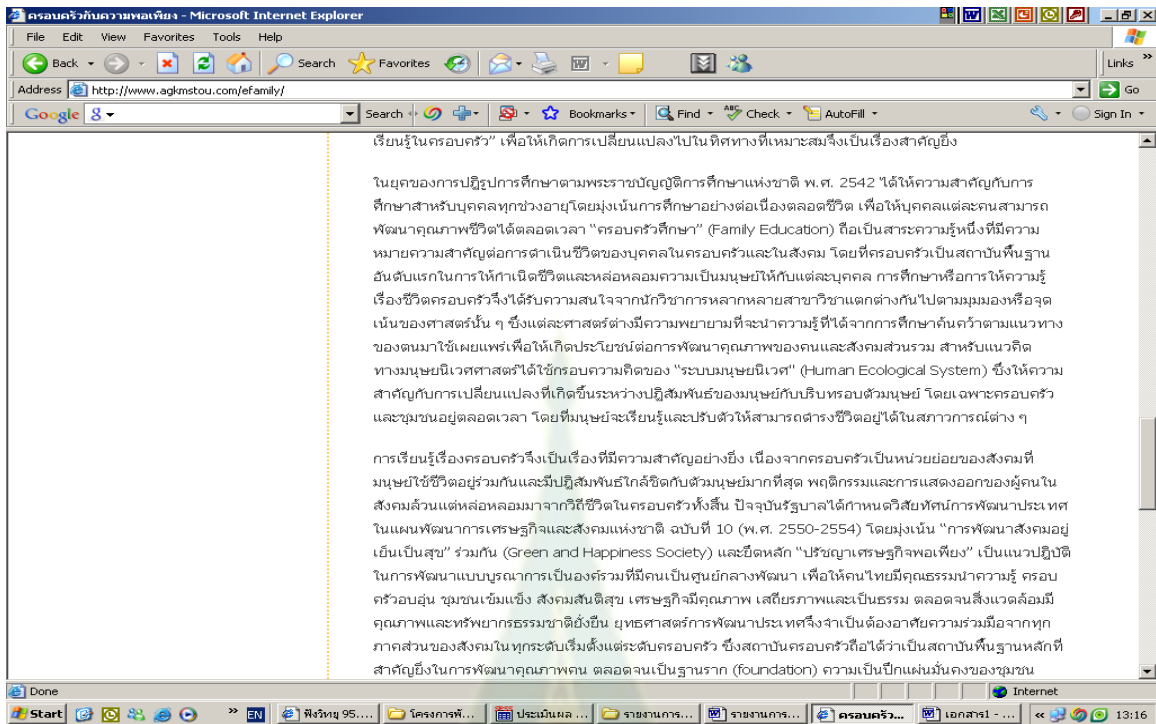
ครอบครัวกับความพอเพียง - Microsoft Internet Explorer

File Edit View Favorites Tools Help

Back Search Favorites Links

Address http://www.agkmstou.com/efamily/ Go

Google 8 Search Bookmarks Find Check AutoFill Sign In

เรียนรู้ในครอบครัว" เพื่อให้เกิดการเปลี่ยนแปลงไปในทิศทางที่เหมาะสมจึงเป็นเรื่องสำคัญยิ่ง

ในยุคของการปฏิรูปการศึกษาตามพระราชบัญญัติการศึกษาแห่งชาติ พ.ศ. 2542 ได้ให้ความสำคัญกับการศึกษาสำหรับบุคคลทุกช่วงอายุโดยมุ่งเน้นการศึกษาอย่างต่อเนื่องตลอดชีวิต เพื่อให้บุคคลแต่ละคนสามารถพัฒนาคุณภาพชีวิตได้ตลอดเวลา "ครอบครัวศึกษา" (Family Education) ถือเป็นสาระความรู้หนึ่งที่มีความหมายความสำคัญต่อการดำเนินชีวิตของบุคคลในครอบครัวและในสังคม โดยที่ครอบครัวเป็นสถาบันพื้นฐานอันดับแรกในการให้กำเนิดชีวิตและหล่อหลอมความเป็นมนุษย์ให้กับแต่ละบุคคล การศึกษาหรือการให้ความรู้เรื่องชีวิตครอบครัวจึงได้รับความสนใจจากนักวิชาการหลากหลายสาขาวิชาแตกต่างกันไปตามมุมมองหรือจุดเน้นของศาสตร์นั้น ๆ ซึ่งแต่ละศาสตร์ต่างมีความพยายามที่จะนำความรู้ที่ได้จากการศึกษาค้นคว้าตามแนวทางของตนมาใช้เผยแพร่เพื่อให้เกิดประโยชน์ต่อการพัฒนาคุณภาพของคนและสังคมส่วนรวม สำหรับแนวคิดทางมนุษยนิเวศศาสตร์ได้ใช้กรอบความคิดของ "ระบบมนุษยนิเวศ" (Human Ecological System) ซึ่งให้ความสำคัญกับการเปลี่ยนแปลงที่เกิดขึ้นระหว่างปฏิสัมพันธ์ของมนุษย์กับปริบทรอบตัวมนุษย์ โดยเฉพาะครอบครัวและชุมชนอยู่ตลอดเวลา โดยที่มนุษย์จะเรียนรู้และปรับตัวให้สามารถดำรงชีวิตอยู่ได้ในสภาวการณ์ต่าง ๆ

การเรียนรู้เรื่องครอบครัวจึงเป็นเรื่องที่มีความสำคัญอย่างยิ่ง เนื่องจากครอบครัวเป็นหน่วยย่อยของสังคมที่มนุษย์ใช้ชีวิตอยู่ร่วมกันและมีปฏิสัมพันธ์ใกล้ชิดกับตัวมนุษย์มากที่สุด พฤติกรรมและการแสดงออกของผู้คนในสังคมล้วนแต่หล่อหลอมมาจากวิถีชีวิตในครอบครัวทั้งสิ้น ปัจจุบันรัฐบาลได้กำหนดวิสัยทัศน์การพัฒนาประเทศในแผนพัฒนาการเศรษฐกิจและสังคมแห่งชาติ ฉบับที่ 10 (พ.ศ. 2550-2554) โดยมุ่งเน้น "การพัฒนาสังคมอยู่เย็นเป็นสุข" ร่วมกัน (Green and Happiness Society) และยึดหลัก "ปรัชญาเศรษฐกิจพอเพียง" เป็นแนวปฏิบัติในการพัฒนาแบบบูรณาการเป็นองค์รวมที่มีคนเป็นศูนย์กลางพัฒนา เพื่อให้คนไทยมีคุณธรรมนำความรู้ ครอบครัวอบอุ่น ชุมชนเข้มแข็ง สังคมสันติสุข เศรษฐกิจมีคุณภาพ เสถียรภาพและเป็นธรรม ตลอดจนสิ่งแวดล้อมมีคุณภาพและทรัพยากรธรรมชาติยั่งยืน ยุทธศาสตร์การพัฒนาประเทศจึงจำเป็นต้องอาศัยความร่วมมือจากทุกภาคส่วนของสังคมในทุกระดับเริ่มตั้งแต่ระดับครอบครัว ซึ่งสถาบันครอบครัวถือได้ว่าเป็นสถาบันพื้นฐานหลักที่สำคัญยิ่งในการพัฒนาคุณภาพคน ตลอดจนเป็นฐานราก (foundation) ความเป็นปึกแผ่นมั่นคงของชุมชน

Done Internet

Start EN ฟังวิทยุ 95.... โครงการพั... ประเมินผล ... รายงานการ... รายงานการ... ครอบครัว... เอกสาร1 - ... 13:16